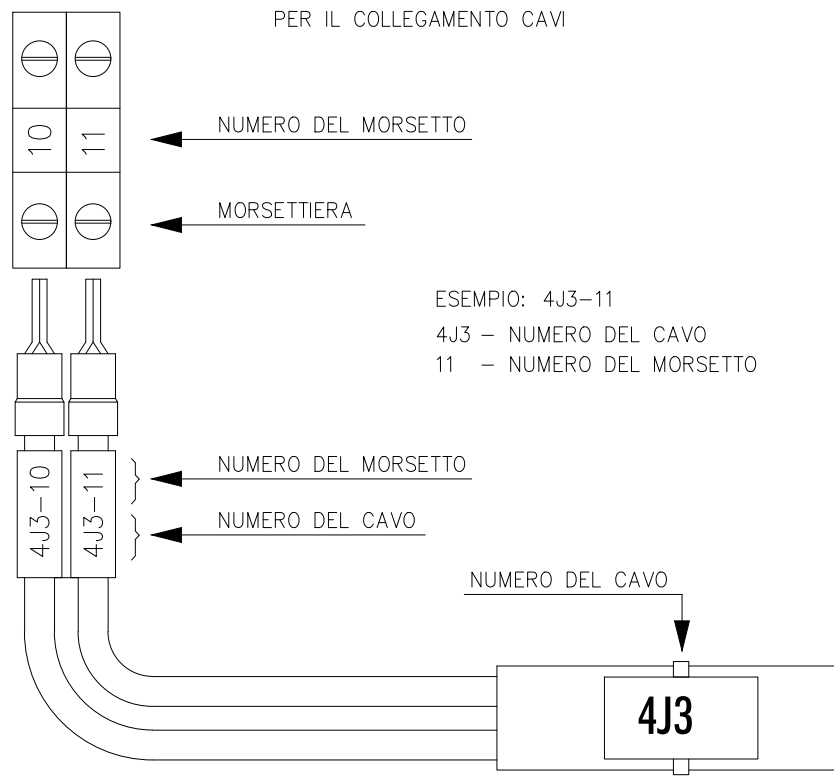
PER IL COLLEGAMENTO CAVI

10

11

NUMERO DEL MORSETTO

MORSETTIERA

ESEMPIO: 4J3–11
4J3 – NUMERO DEL CAVO
11 – NUMERO DEL MORSETTO

4J3–10

4J3–11

NUMERO DEL MORSETTO

NUMERO DEL CAVO

NUMERO DEL CAVO

4J3